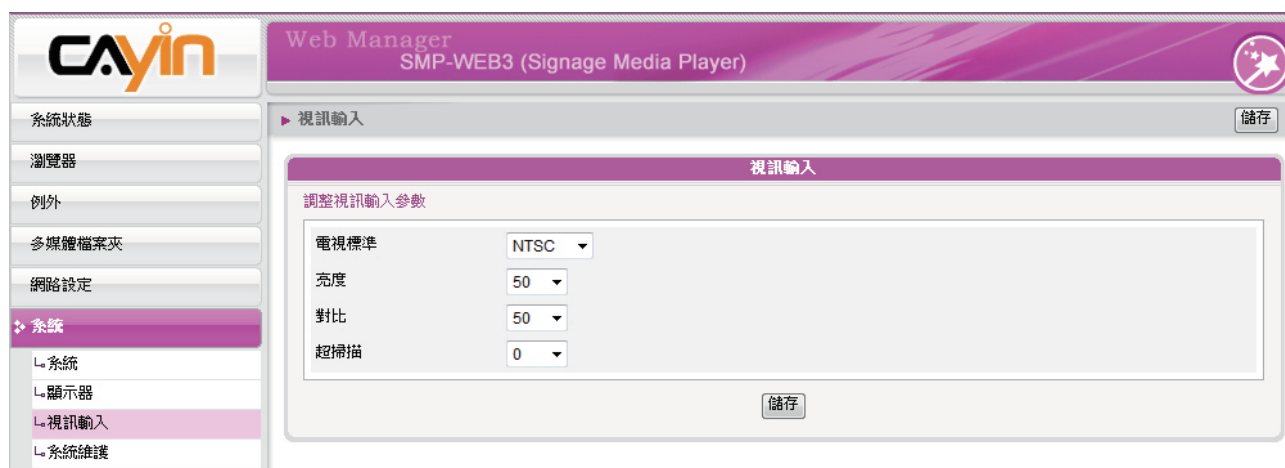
CAYIN

Web Manager
SMP-WEB3 (Signage Media Player)

系統狀態
瀏覽器
例外
多媒體檔案夾
網路設定
系統
系統
顯示器
視訊輸入
系統維護

▸ 視訊輸入
儲存

視訊輸入
調整視訊輸入參數

| 電視標準 | NTSC |
|---|---|
| 亮度 | 50 |
| 對比 | 50 |
| 超掃描 | 0 |

儲存